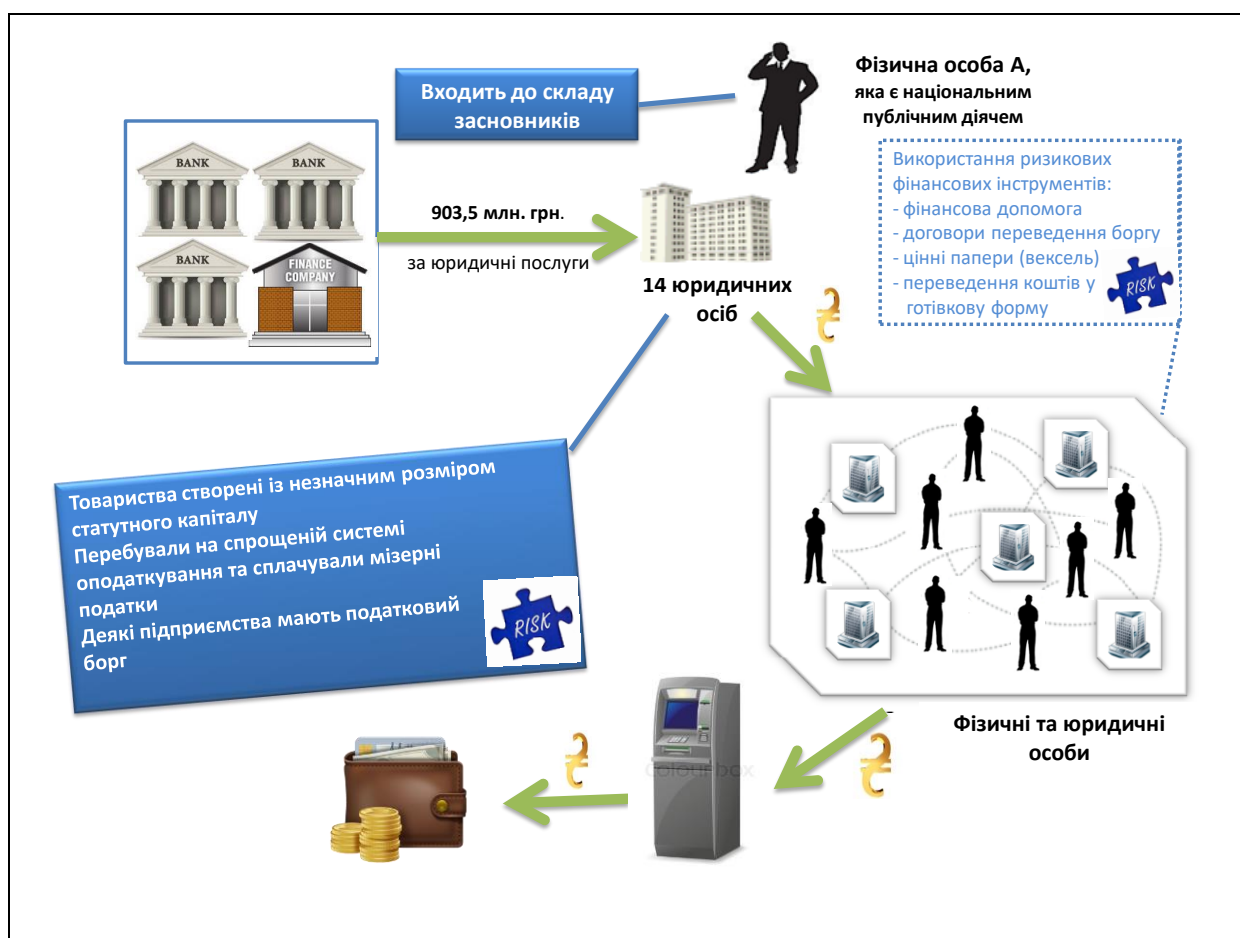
Входить до складу засновників

Фізична особа А, яка є національним публічним діячем

BANK
BANK
BANK
FINANCE COMPANY

903,5 млн. грн.
за юридичні послуги

14 юридичних осіб

Використання ризикових фінансових інструментів:
- фінансова допомога
- договори переведення боргу
- цінні папери (вексель)
- переведення коштів у готівкову форму

RISK

₴

Товариства створені із незначним розміром статутного капіталу
Перебували на спрощеній системі оподаткування та сплачували мізерні податки
Деякі підприємства мають податковий борг

RISK

Фізичні та юридичні особи

₴
₴